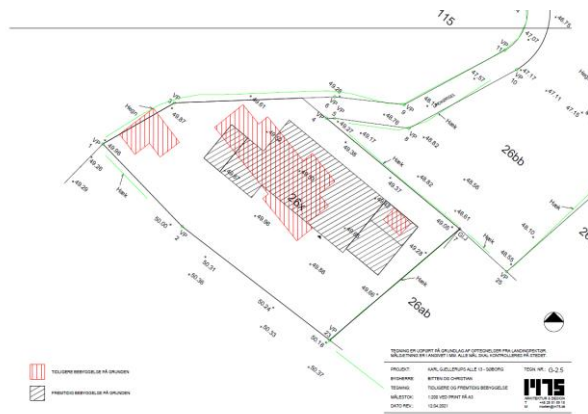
115

26bb

26x

26ab

Hæk

Hæk

Hæk

Hæk

Hæk

49,87

49,61

49,65

49,29

50,50

50,31

50,36

50,24

50,33

50,16

50,37

49,96

49,86

49,38

49,82

49,37

49,06

49,61

49,58

49,25

49,55

49,17

49,27

49,93

49,57

47,57

47,07

47,17

47,11

47,12

VP 1

VP 2

VP 3

VP 4

VP 5

VP 10

VP 11

VP 21

VP 25

TIDLIGERE BEBYGGELSE PÅ GRUNDEN

FREMTIDIG BEBYGGELSE PÅ GRUNDEN

TEGNING ER UDFØRT PÅ GRUNDLAG AF OPTEGNELSER FRA LANDINSPEKTØR. MÅLSÆTNING ER I ANGIVET I MM. ALLE MÅL SKAL KONTROLLERES PÅ STEDET.

PROJEKT: KARL GJELLERUPS ALLE 13 - SØBORG

BYGHERRE: BITTEN OG CHRISTIAN

TEGNING: TIDLIGERE OG FREMTIDIG BEBYGGELSE

MÅLESTOK: 1:200 VED PRINT PÅ A3

DATO REV.: 12.04.2021

TEGN. NR.: O-2.5

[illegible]

ARKITEKTUR & DESIGN
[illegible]